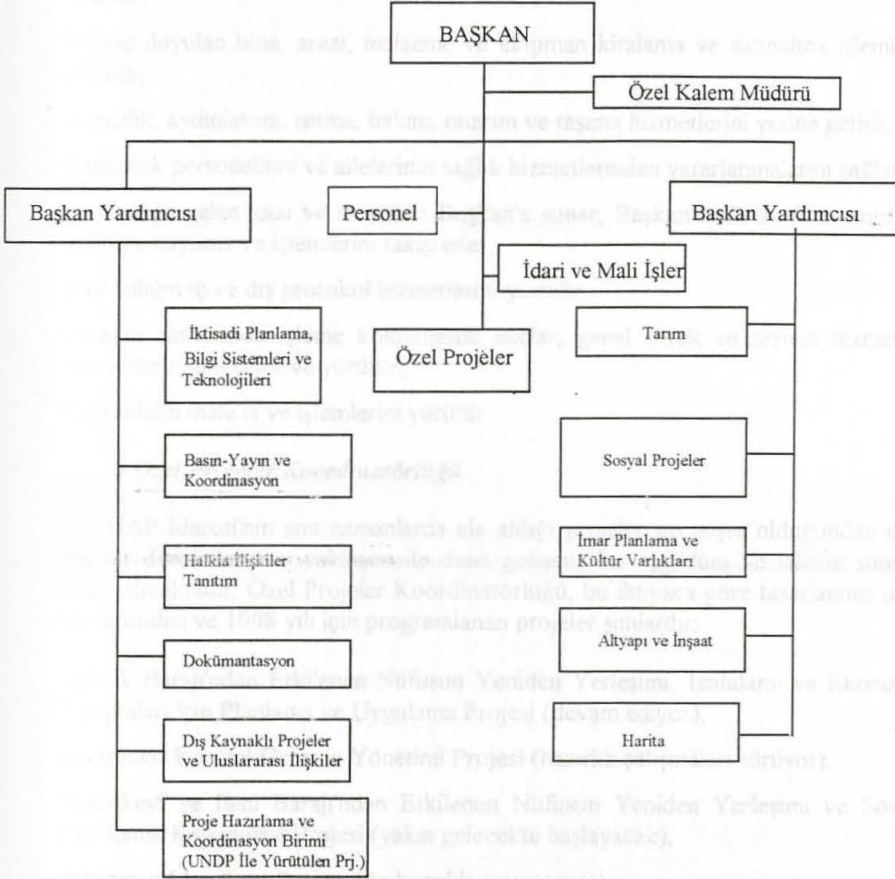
BAŞKAN

Özel Kalem Müdürü

Başkan Yardımcısı

Personel

Başkan Yardımcısı

İdari ve Mali İşler

İktisadi Planlama, Bilgi Sistemleri ve Teknolojileri

Özel Projeler

Tarım

Basın-Yayın ve Koordinasyon

Sosyal Projeler

Halkla İlişkiler Tanıtım

İmar Planlama ve Kültür Varlıkları

Dokümantasyon

Altyapı ve İnşaat

Dış Kaynaklı Projeler ve Uluslararası İlişkiler

Harita

Proje Hazırlama ve Koordinasyon Birimi (UNDP İle Yürütülen Prj.)